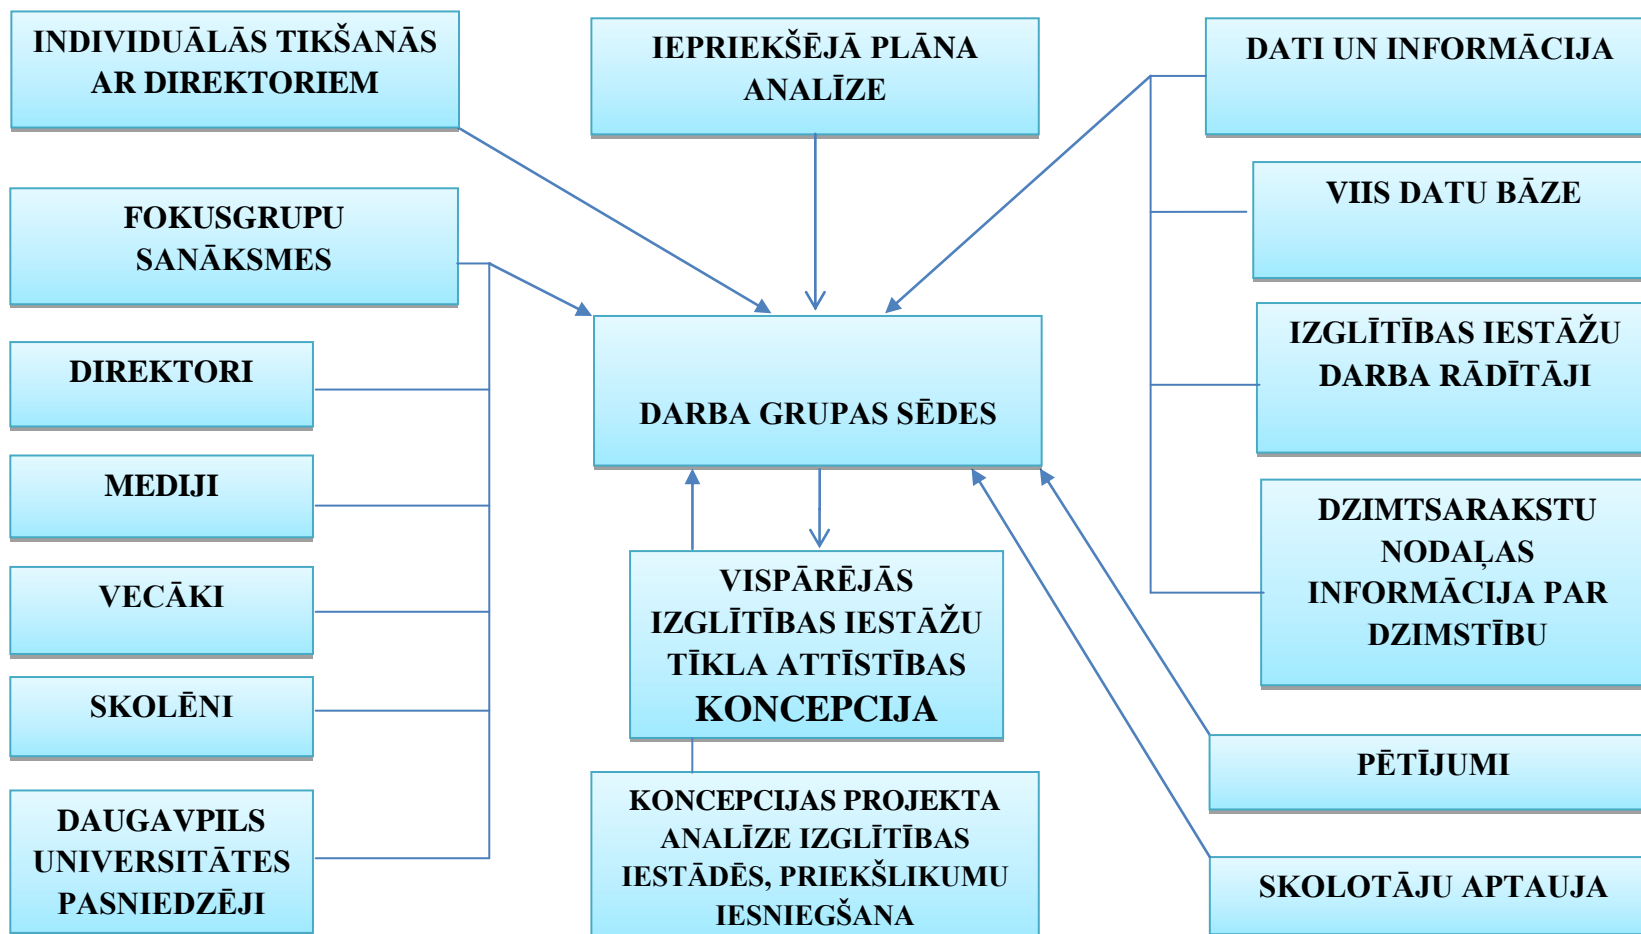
INDIVIDUĀLĀS TIKŠANĀS AR DIREKTORIEM

IEPRIEKŠĒJĀ PLĀNA ANALĪZE

DATI UN INFORMĀCIJA

FOKUSGRUPU SANĀKSMES

VIIS DATU BĀZE

DIREKTORI

DARBA GRUPAS SĒDES

IZGLĪTĪBAS IESTĀŽU DARBA RĀDĪTĀJI

MEDIJI

DZIMTSARAKSTU NODAĻAS INFORMĀCIJA PAR DZIMSTĪBU

VECĀKI

VISPĀRĒJĀS IZGLĪTĪBAS IESTĀŽU TĪKLA ATTĪSTĪBAS KONCEPCIJA

SKOLĒNI

PĒTĪJUMI

DAUGAVPILS UNIVERSITĀTES PASNIEDZĒJI

KONCEPCIJAS PROJEKTA ANALĪZE IZGLĪTĪBAS IESTĀDĒS, PRIEKŠLIKUMU IESNIEGŠANA

SKOLOTĀJU APTAUJA